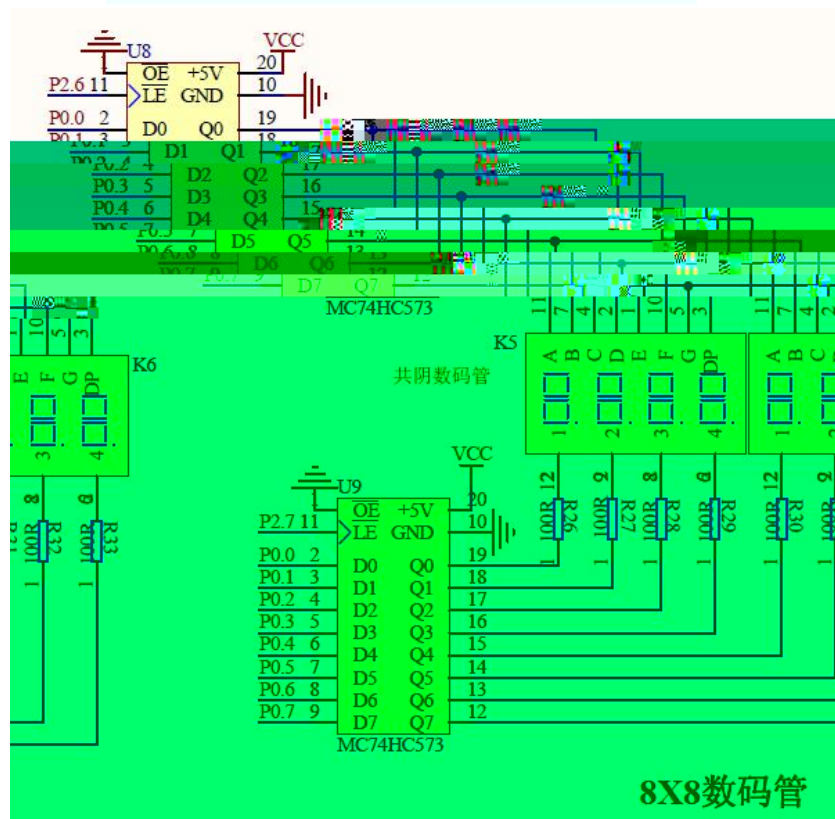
U8
VCC
P2.6 11
$\overline{OE}$ +5V
LE GND
20
10
P0.0 2
D0 Q0
19
P0.1 3
D1 Q1
18
P0.2 4
17
P0.3 5
D2 Q2
16
P0.4 6
D3 Q3
15
P0.5
D4 Q4
14
P0.5 7
D5 Q5
13
P0.6 8
D6 Q6
12
P0.7 9
D7 Q7
MC74HC573

10 5 3
K6
E F G DP
3 4
8 6
R32 R33
100R 100R
1 1

K5
11 7 4 2 1 10 5 3
A B C D E F G DP
共阴数码管
1 2 3 4
12 9 8 6
100R R26 100R R27 100R R28 100R R29

11 7 4
A B C
12 9
100R R30 100R

U9
VCC
$\overline{OE}$ +5V
P2.7 11
LE GND
20
10
P0.0 2
D0 Q0
19
P0.1 3
D1 Q1
18
P0.2 4
D2 Q2
17
P0.3 5
D3 Q3
16
P0.4 6
D4 Q4
15
P0.5 7
D5 Q5
14
P0.6 8
D6 Q6
13
P0.7 9
D7 Q7
12
MC74HC573

8X8数码管